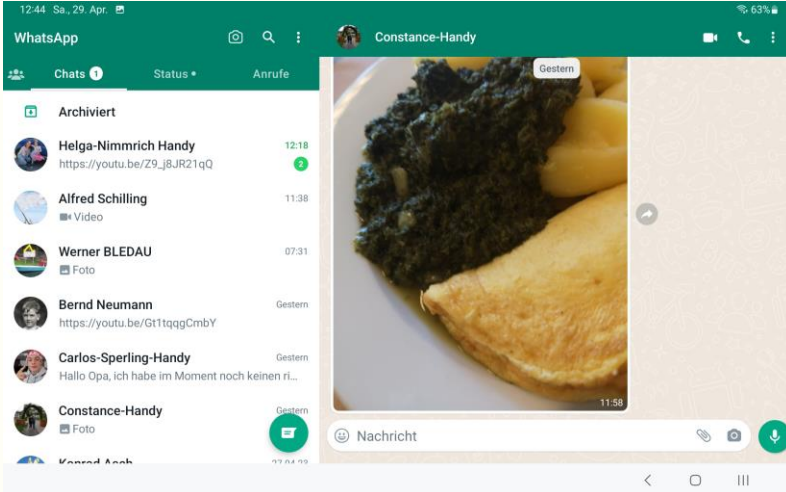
12:44 Sa., 29. Apr.

63%

WhatsApp

Chats 1

Status •

Anrufe

Archiviert

Helga-Nimmrich Handy
https://youtu.be/Z9_j8JR21qQ
12:18
2

Alfred Schilling
Video
11:38

Werner BLEDAU
Foto
07:31

Bernd Neumann
https://youtu.be/Gt1tqqgCmbY
Gestern

Carlos-Sperling-Handy
Hallo Opa, ich habe im Moment noch keinen ri...
Gestern

Constance-Handy
Foto
Gestern

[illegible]
27.04.23

Constance-Handy

Gestern

11:58

Nachricht